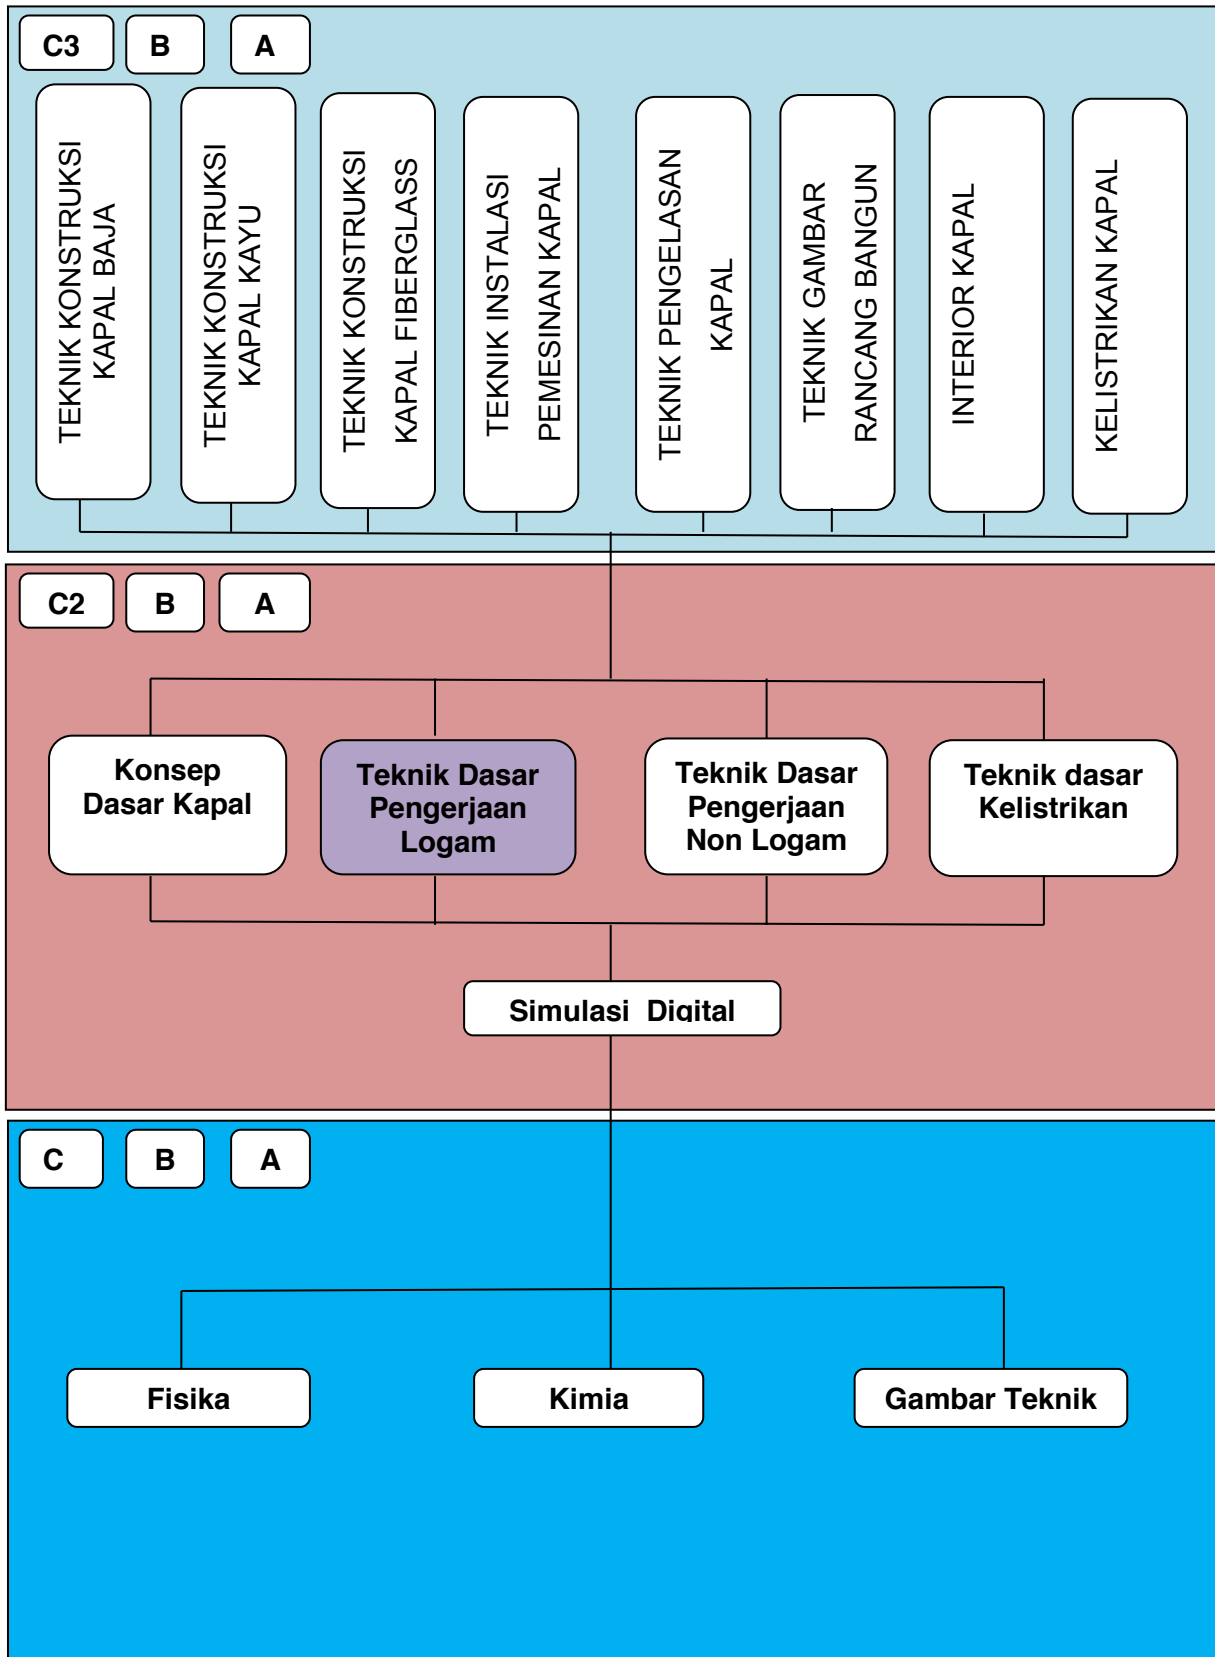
C3 B A

TEKNIK KONSTRUKSI KAPAL BAJA

TEKNIK KONSTRUKSI KAPAL KAYU

TEKNIK KONSTRUKSI KAPAL FIBERGLASS

TEKNIK INSTALASI PEMESINAN KAPAL

TEKNIK PENGELASAN KAPAL

TEKNIK GAMBAR RANCANG BANGUN

INTERIOR KAPAL

KELISTRIKAN KAPAL

C2 B A

Konsep Dasar Kapal

Teknik Dasar Pengerjaan Logam

Teknik Dasar Pengerjaan Non Logam

Teknik dasar Kelistrikan

Simulasi Digital

C B A

Fisika

Kimia

Gambar Teknik